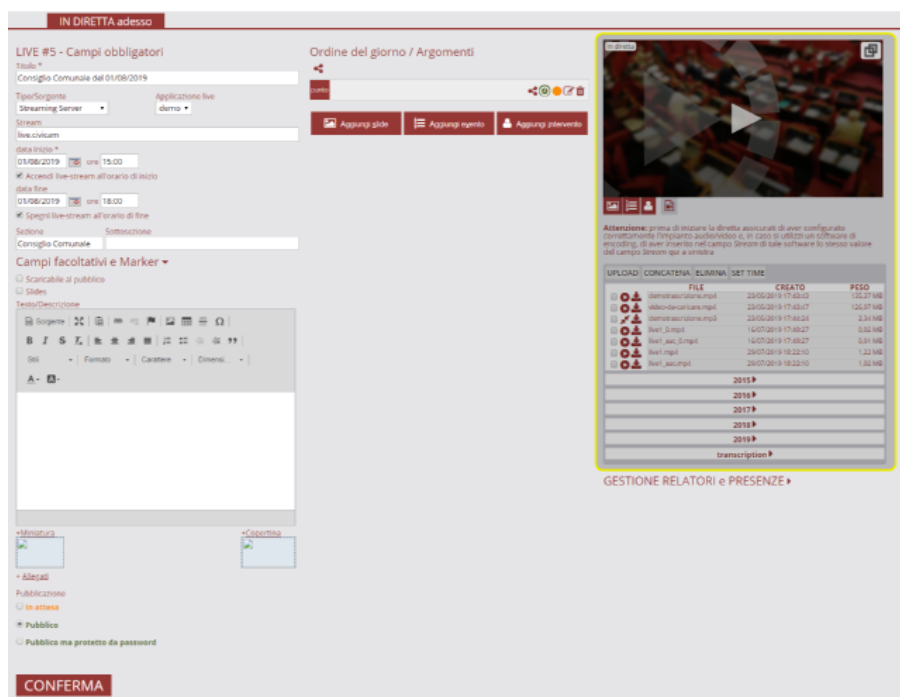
IN DIRETTA adesso

LIVE #5 - Campi obbligatori

Titolo *

Consiglio Comunale del 01/08/2019

Tipo/Sorgente

Streaming Server

Applicazione live

demo

Stream

live.civicam

data inizio *

01/08/2019 ore 15:00

Accendi live-stream all'orario di inizio

data fine

01/08/2019 ore 18:00

Spegni live-stream all'orario di fine

Sezione

Consiglio Comunale

Sottosezione

Campi facoltativi e Marker

Scaricabile al pubblico

Slides

Testo/Descrizione

Sorgente

B I S $I_x$

Stili | Formato | Carattere | Dimensi...

A- A-

+Miniatura

+Copertina

+ Allegati

Pubblicazione

In attesa

Pubblico

Pubblico ma protetto da password

CONFERMA

Ordine del giorno / Argomenti

punto

Aggiungi slide

Aggiungi evento

Aggiungi intervento

in diretta

Attenzione: prima di iniziare la diretta assicurati di aver configurato correttamente l'impianto audio/video e, in caso si utilizzi un software di encoding, di aver inserito nel campo Stream di tale software lo stesso valore del campo Stream qui a sinistra

UPLOAD | CONCATENA | ELIMINA | SET TIME

| FILE | CREATO | PESO |
|---|---|---|
| dimostrazione.mp4 | 23/05/2019 17:43:03 | 135,27 MB |
| video-da-caricare.mp4 | 23/05/2019 17:43:17 | 126,97 MB |
| dimostrazione.mp3 | 23/05/2019 17:44:24 | 2,34 MB |
| live1_0.mp4 | 16/07/2019 17:49:27 | 0,92 MB |
| live1_aac_0.mp4 | 16/07/2019 17:49:27 | 0,91 MB |
| live1.mp4 | 29/07/2019 18:22:10 | 1,22 MB |
| live1_aac.mp4 | 29/07/2019 18:22:10 | 1,02 MB |

2015
2016
2017
2018
2019
transcription

GESTIONE RELATORI e PRESENZE